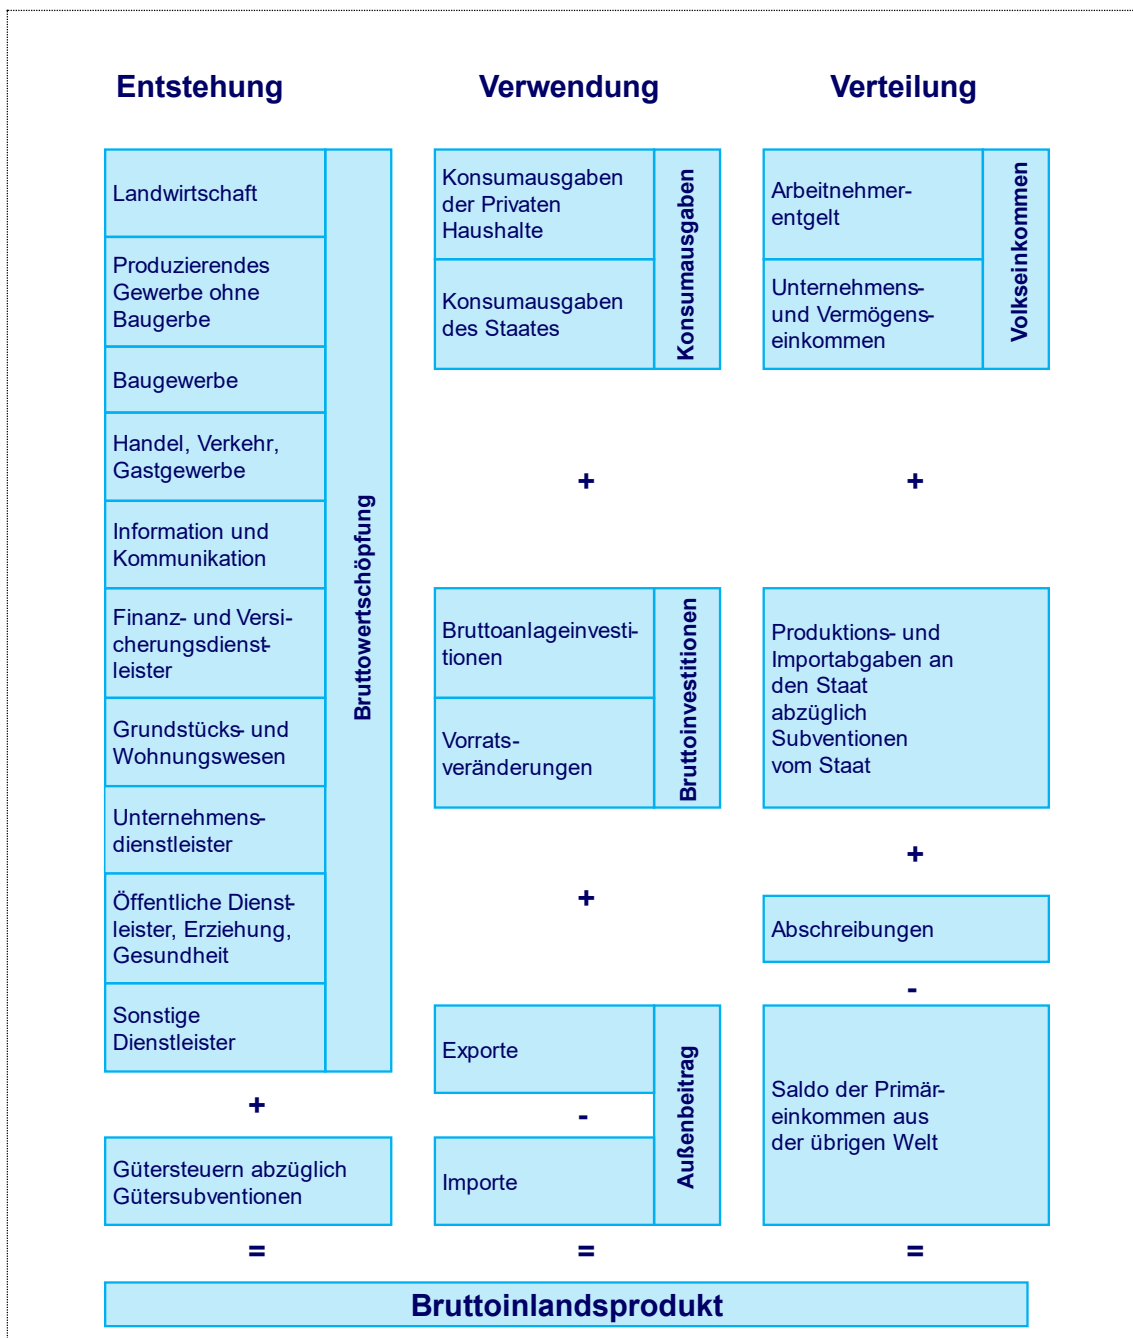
Entstehung

Landwirtschaft

Produzierendes Gewerbe ohne Baugerbe

Baugewerbe

Handel, Verkehr, Gastgewerbe

Information und Kommunikation

Finanz- und Versicherungsdienstleister

Grundstücks- und Wohnungswesen

Unternehmensdienstleister

Öffentliche Dienstleister, Erziehung, Gesundheit

Sonstige Dienstleister

Bruttowertschöpfung

+

Gütersteuern abzüglich Gütersubventionen

=

Verwendung

Konsumausgaben der Privaten Haushalte

Konsumausgaben des Staates

Konsumausgaben

+

Bruttoanlageinvestitionen

Vorratsveränderungen

Bruttoinvestitionen

+

Exporte

-

Importe

Außenbeitrag

=

Verteilung

Arbeitnehmerentgelt

Unternehmens- und Vermögenseinkommen

Volkseinkommen

+

Produktions- und Importabgaben an den Staat abzüglich Subventionen vom Staat

+

Abschreibungen

-

Saldo der Primäreinkommen aus der übrigen Welt

=

Bruttoinlandsprodukt